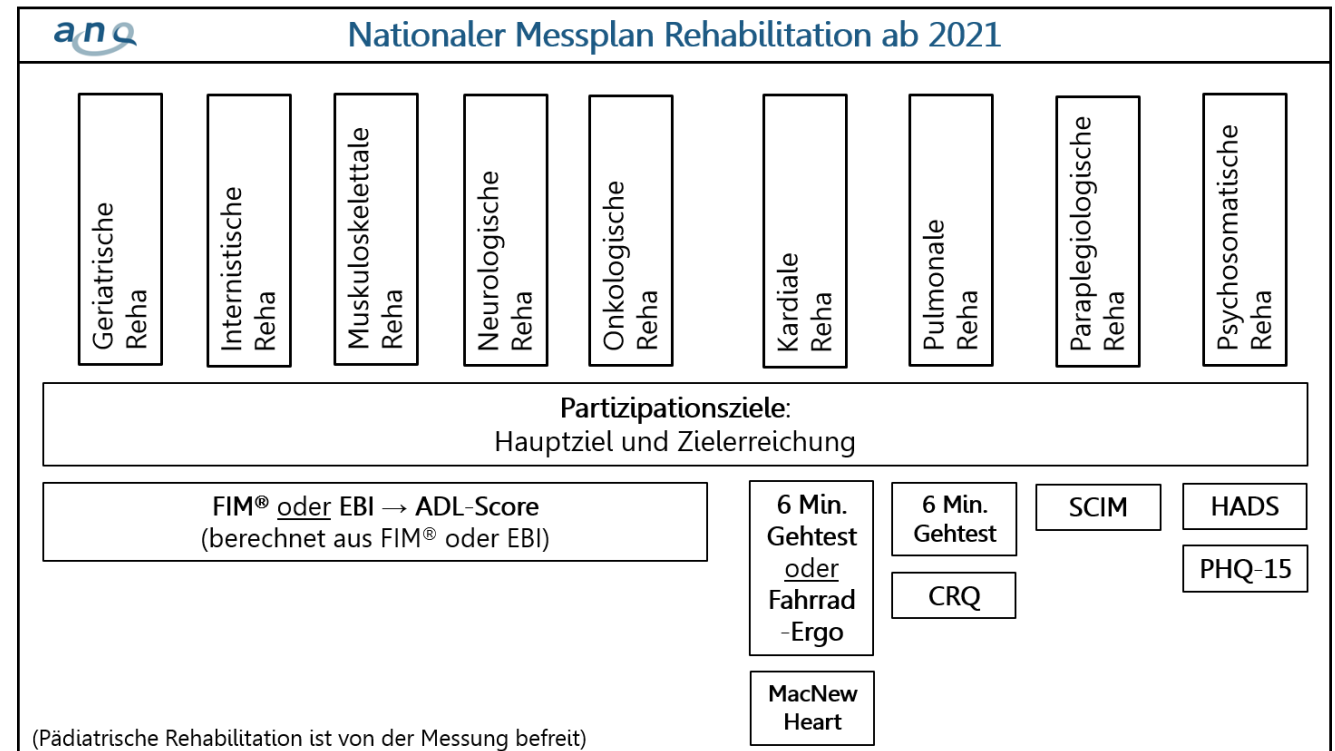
anq

Nationaler Messplan Rehabilitation ab 2021

Geriatrische Reha

Internistische Reha

Muskuloskelettale Reha

Neurologische Reha

Onkologische Reha

Kardiale Reha

Pulmonale Reha

Paraplegiologische Reha

Psychosomatische Reha

Partizipationsziele:
Hauptziel und Zielerreichung

FIM® oder EBI → ADL-Score
(berechnet aus FIM® oder EBI)

6 Min. Gehtest oder Fahrrad -Ergo

MacNew Heart

6 Min. Gehtest

CRQ

SCIM

HADS

PHQ-15

(Pädiatrische Rehabilitation ist von der Messung befreit)